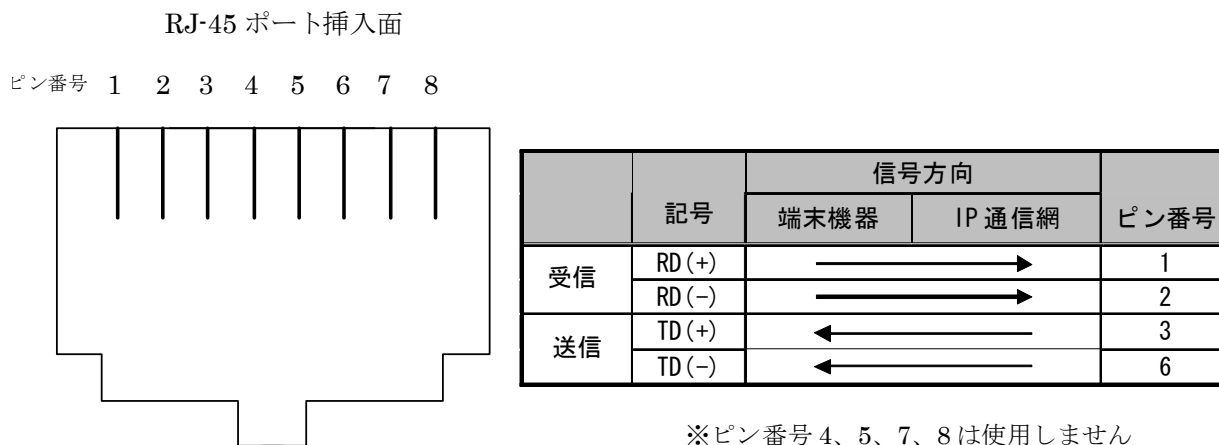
RJ-45 ポート挿入面

ピン番号 1 2 3 4 5 6 7 8

| | 記号 | 信号方向 端末機器 | 信号方向 IP 通信網 | ピン番号 |
|---|---|---|---|---|
| 受信 | RD(+) | ⟶ | | 1 |
| 受信 | RD(−) | ⟶ | | 2 |
| 送信 | TD(+) | ⟵ | | 3 |
| 送信 | TD(−) | ⟵ | | 6 |

※ピン番号 4、5、7、8 は使用しません